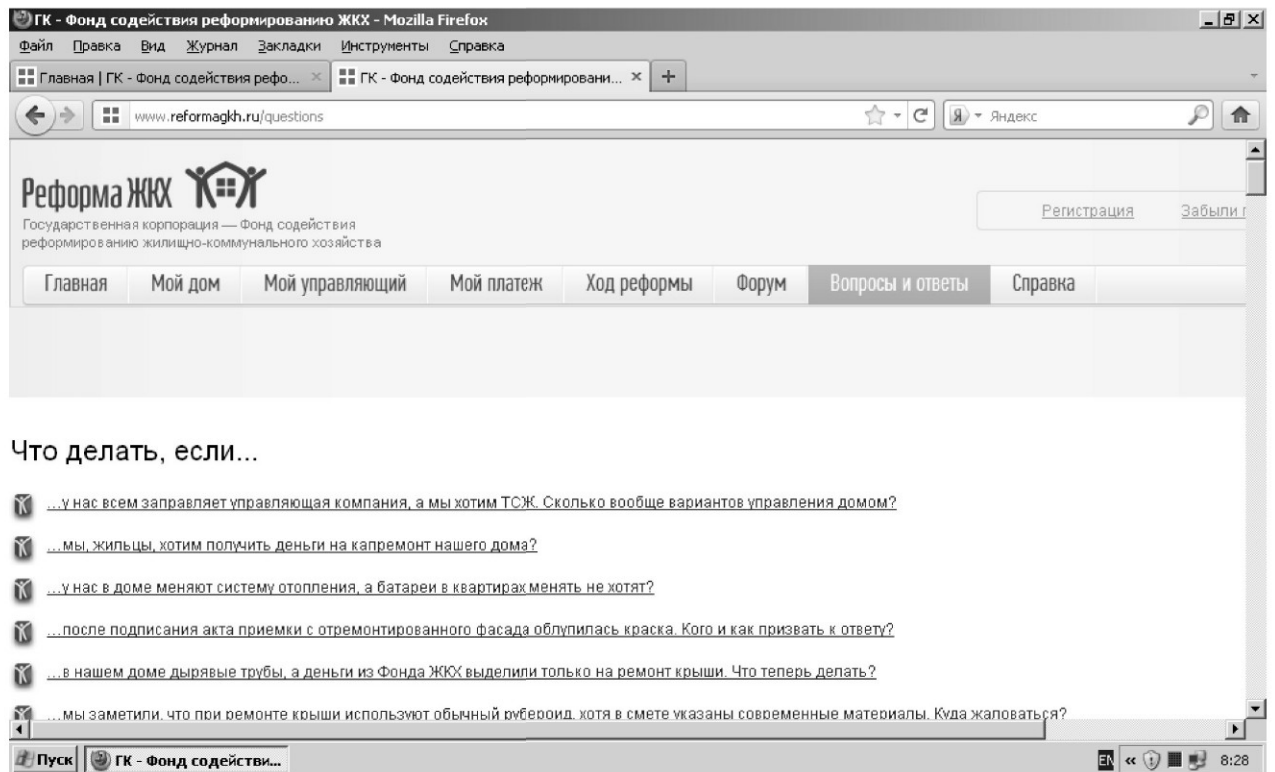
ГК - Фонд содействия реформированию ЖКХ - Mozilla Firefox

Файл Правка Вид Журнал Закладки Инструменты Справка

Главная | ГК - Фонд содействия рефо... × ГК - Фонд содействия реформировани... × +

www.reformagkh.ru/questions

Яндекс

Реформа ЖКХ

Государственная корпорация — Фонд содействия реформированию жилищно-коммунального хозяйства

Регистрация Забыли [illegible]

Главная Мой дом Мой управляющий Мой платеж Ход реформы Форум Вопросы и ответы Справка

Что делать, если...

...у нас всем заправляет управляющая компания, а мы хотим ТСЖ. Сколько вообще вариантов управления домом?

...мы, жильцы, хотим получить деньги на капремонт нашего дома?

...у нас в доме меняют систему отопления, а батареи в квартирах менять не хотят?

...после подписания акта приемки с отремонтированного фасада облупилась краска. Кого и как призвать к ответу?

...в нашем доме дырявые трубы, а деньги из Фонда ЖКХ выделили только на ремонт крыши. Что теперь делать?

...мы заметили, что при ремонте крыши используют обычный рубероид, хотя в смете указаны современные материалы. Куда жаловаться?

Пуск ГК - Фонд содействи...

EN 8:28